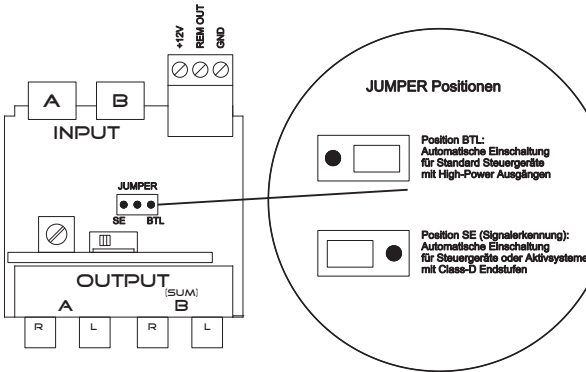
+12V
REM OUT
GND

A
B
INPUT

JUMPER
SE
BTL

OUTPUT
(SUM)
A
B

R
L
R
L

JUMPER Positionen

Position BTL:
Automatische Einschaltung
für Standard Steuergeräte
mit High-Power Ausgängen

Position SE (Signalerkennung):
Automatische Einschaltung
für Steuergeräte oder Aktivsysteme
mit Class-D Endstufen